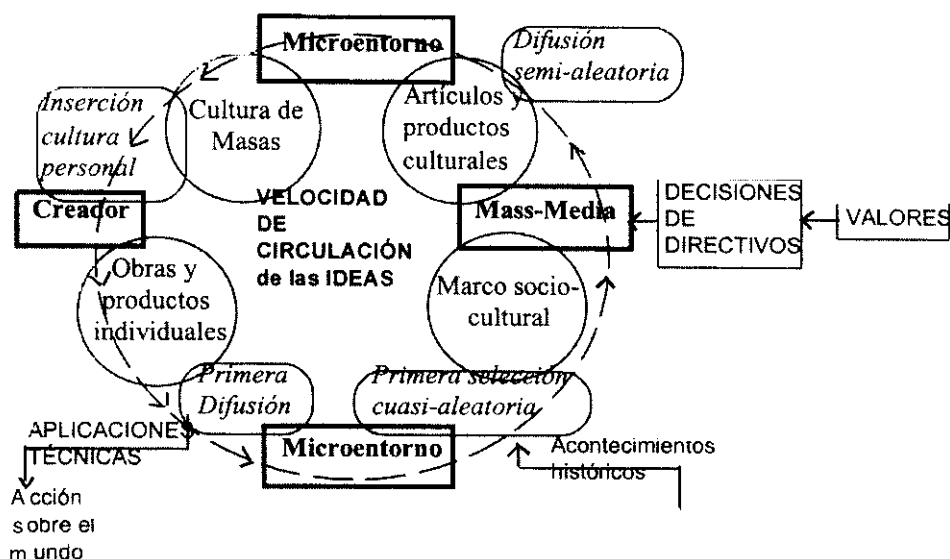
Microentorno

Difusión semi-aleatoria

Inserción cultura personal

Cultura de Masas

Artículos y productos culturales

Creador

VELOCIDAD DE CIRCULACIÓN de las IDEAS

Mass-Media

DECISIONES DE DIRECTIVOS

VALORES

Obras y productos individuales

Marco socio-cultural

Primera Difusión

Primera selección cuasi-aleatoria

APLICACIONES TÉCNICAS

Microentorno

Acontecimientos históricos

Acción sobre el mundo